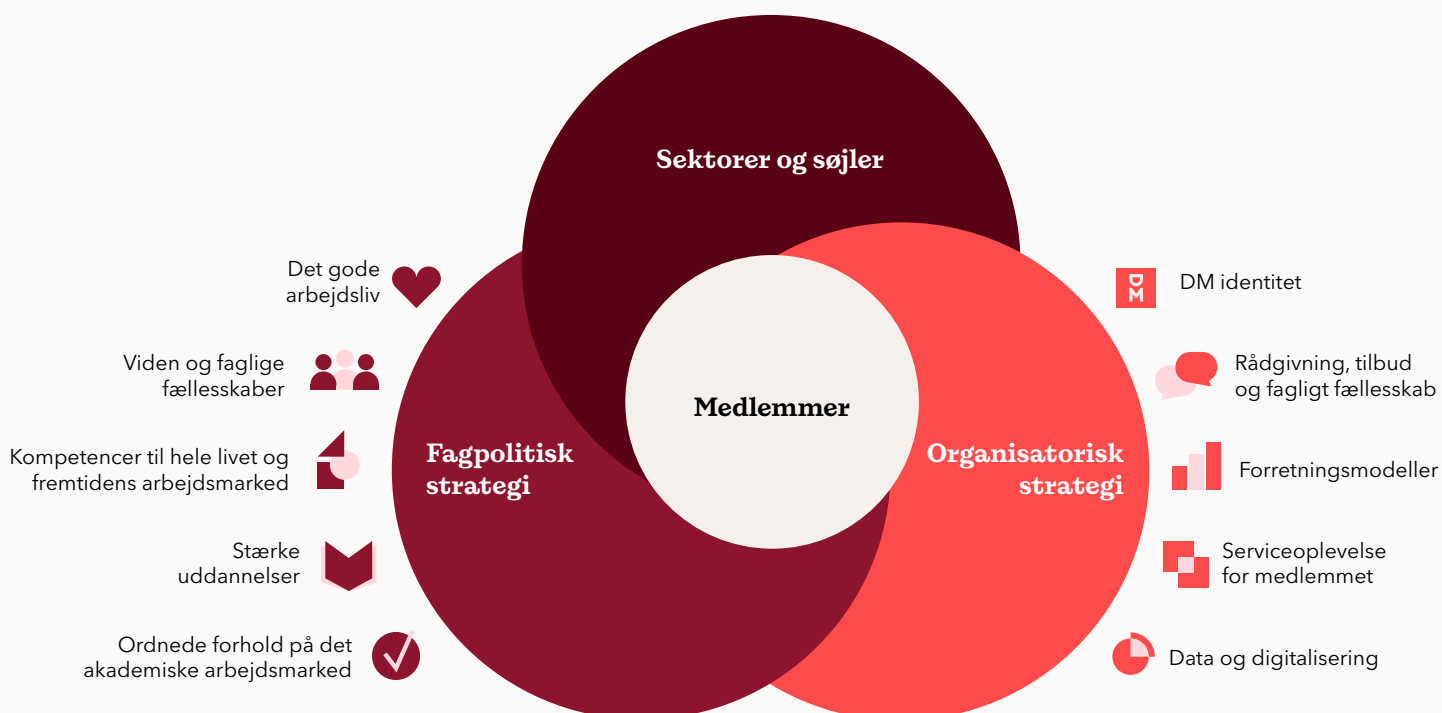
Sektorer og søjler

Det gode arbejdsliv

Viden og faglige fællesskaber

Kompetencer til hele livet og fremtidens arbejdsmarked

Stærke uddannelser

Ordnede forhold på det akademiske arbejdsmarked

Fagpolitisk strategi

Medlemmer

Organisatorisk strategi

DM

DM identitet

Rådgivning, tilbud og fagligt fællesskab

Forretningsmodeller

Serviceoplevelse for medlemmet

Data og digitalisering